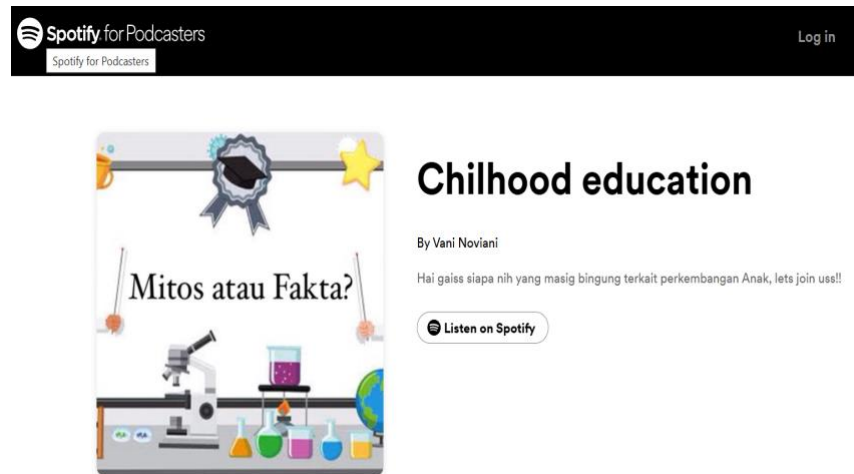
Spotify for Podcasters

Spotify for Podcasters

Log in

Mitos atau Fakta?

Chilhood education

By Vani Noviani

Hai gaiss siapa nih yang masig bingung terkait perkembangan Anak, lets join uss!!

Listen on Spotify